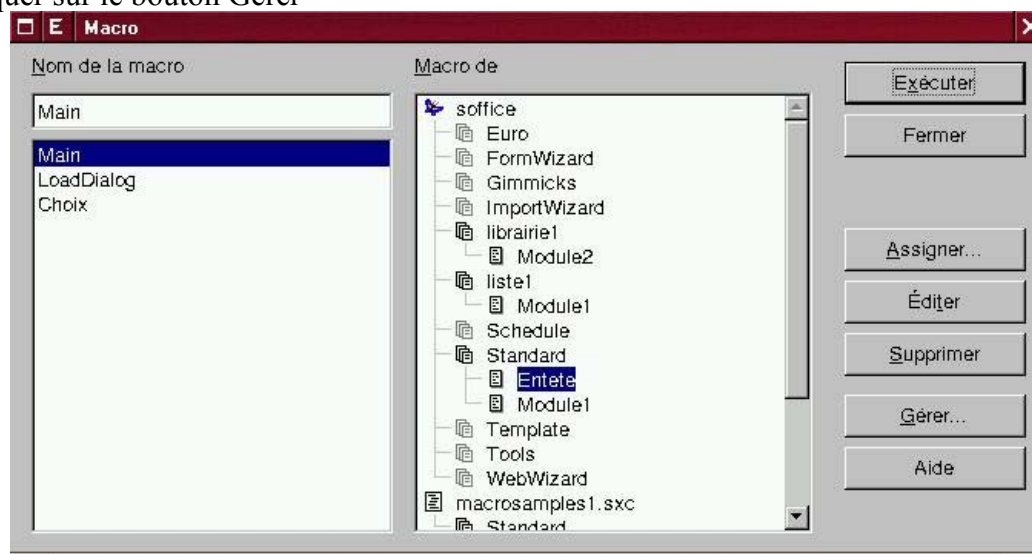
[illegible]quer sur le bouton Gérer

E Macro

Nom de la macro

Main

Main
LoadDialog
Choix

Macro de

soffice
Euro
FormWizard
Gimmicks
ImportWizard
librairie1
Module2
liste1
Module1
Schedule
Standard
Entete
Module1
Template
Tools
WebWizard
macrosamples1.sxc
Standard

Exécuter
Fermer
Assigner...
Éditer
Supprimer
Gérer...
Aide